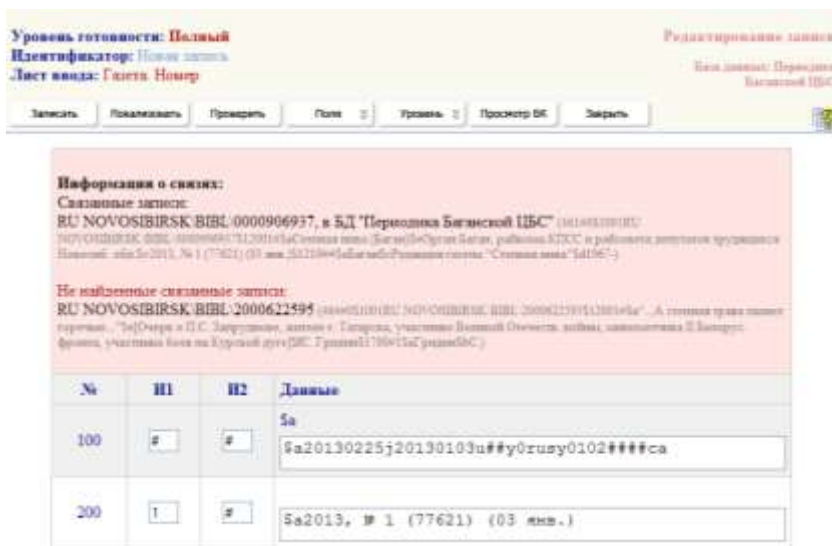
Уровень готовности: Полный
Идентификатор: Новая запись
Лист ввода: Газета. Номер

Редактирование записи

База данных: Периодика Баганской ЦБС

Записать | Локализовать | Проверить | Поля | Уровень | Просмотр БК | Закрыть

Информация о связях:
Связанные записи:
RU NOVOSIBIRSK\BIBL\0000906937, в БД "Периодика Баганской ЦБС" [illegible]

Не найденные связанные записи:
RU NOVOSIBIRSK\BIBL\2000622595 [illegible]

| № | И1 | И2 | Данные |
|---|---|---|---|
| 100 | # | # | $a<br>$a20130225j20130103u##y0rusy0102####ca |
| 200 | 1 | # | $a2013, № 1 (77621) (03 янв.) |